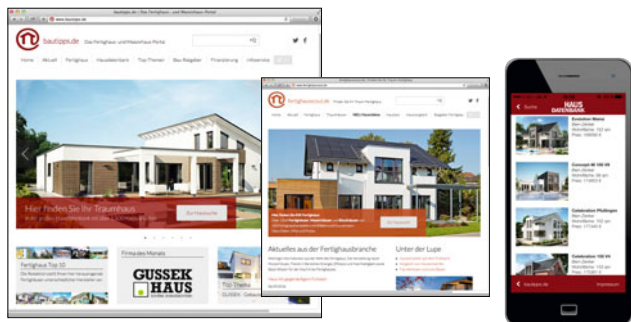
bautipps.de | Das Fertighaus- und Massivhaus Portal

bautipps.de Das Fertighaus- und Massivhaus Portal

Home Aktuell Fertighaus Hausdatenbank Top Themen Bau-Ratgeber Finanzierung Infoservice

Hier finden Sie Ihr Traumhaus

Zur Hausuche

Fertighaus Top 10

Firmuses Messe

GUSSEK HAUS

Top Thema

fertighauswelt.de

Home Aktuell Fertighaus Finanzieren NEU Hauswelten Hausbau Ausstattung Ratgeber Fertighaus

Zur Hausuche

Aktuelles aus der Fertighausbranche

Unter der Lupe

Suche

HAUS DATENBANK

Evolution Mona

Concept-M 166 V4

Celebration Pfullingen

Celebration 155 V4

bautipps.de

Impressum